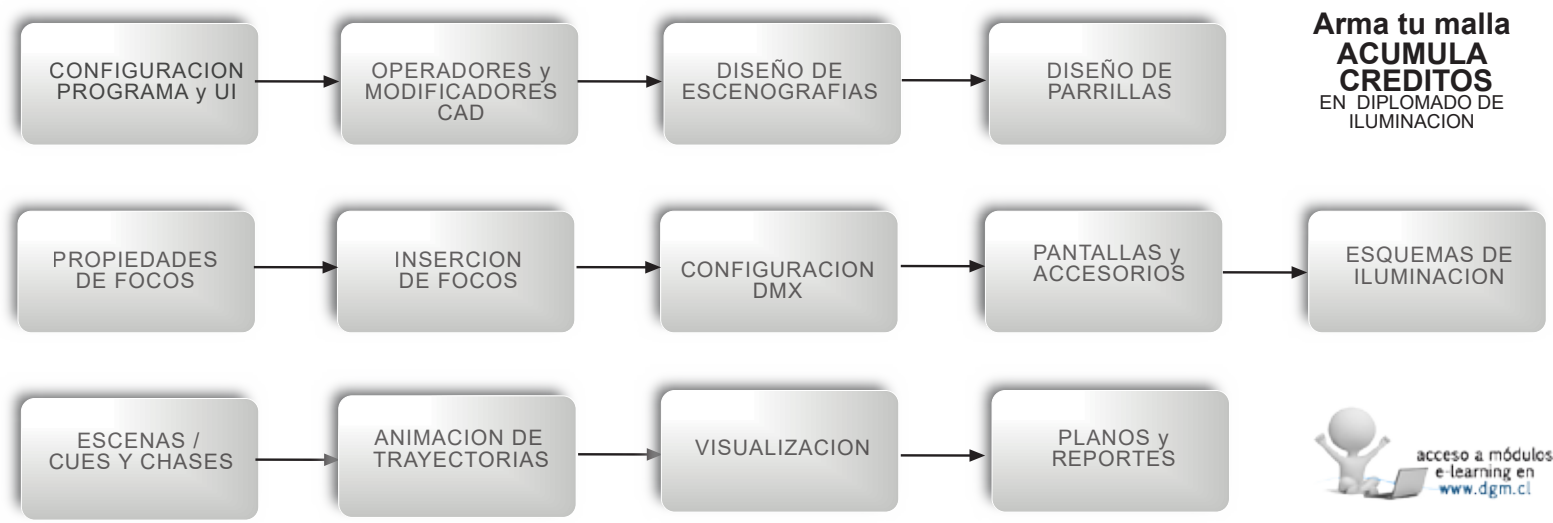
CONFIGURACION PROGRAMA y UI

OPERADORES y MODIFICADORES CAD

DISEÑO DE ESCENOGRAFIAS

DISEÑO DE PARRILLAS

Arma tu malla
ACUMULA CREDITOS
EN DIPLOMADO DE ILUMINACION

PROPIEDADES DE FOCOS

INSERCION DE FOCOS

CONFIGURACION DMX

PANTALLAS y ACCESORIOS

ESQUEMAS DE ILUMINACION

ESCENAS / CUES Y CHASES

ANIMACION DE TRAYECTORIAS

VISUALIZACION

PLANOS y REPORTES

acceso a módulos e-learning en www.dgm.cl